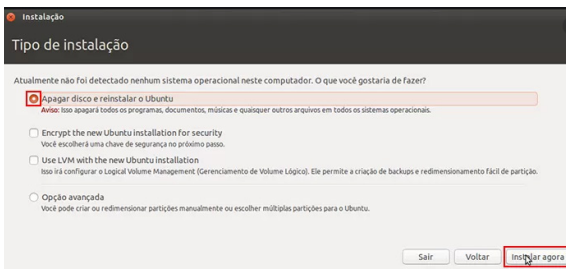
Instalação

Tipo de instalação

Atualmente não foi detectado nenhum sistema operacional neste computador. O que você gostaria de fazer?

Apagar disco e reinstalar o Ubuntu
Aviso: Isso apagará todos os programas, documentos, músicas e quaisquer outros arquivos em todos os sistemas operacionais.

Encrypt the new Ubuntu installation for security
Você escolherá uma chave de segurança no próximo passo.

Use LVM with the new Ubuntu installation
Isso irá configurar o Logical Volume Management (Gerenciamento de Volume Lógico). Ele permite a criação de backups e redimensionamento fácil de partição.

Opção avançada
Você pode criar ou redimensionar partições manualmente ou escolher múltiplas partições para o Ubuntu.

Sair Voltar Instalar agora